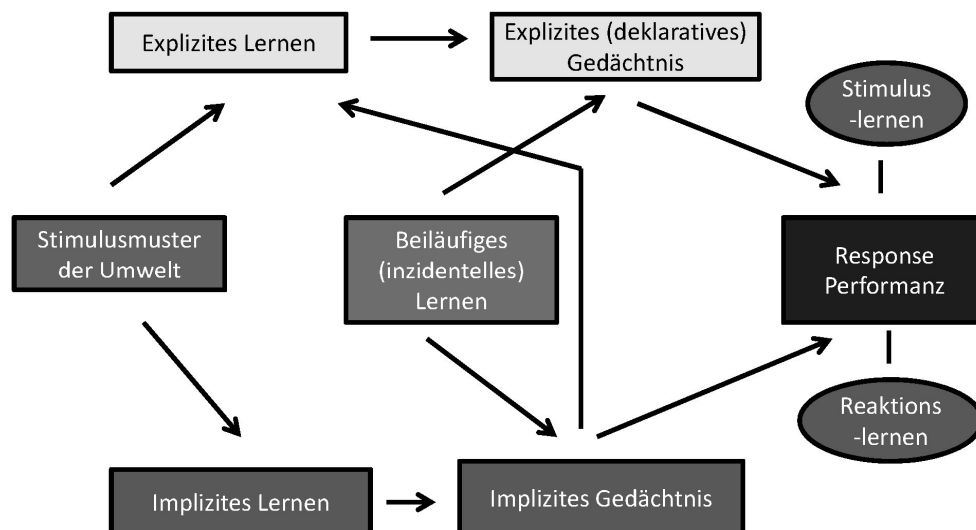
Explizites Lernen

Explizites (deklaratives) Gedächtnis

Stimulus -lernen

Stimulusmuster der Umwelt

Beiläufiges (inzidentelles) Lernen

Response Performanz

Reaktions -lernen

Implizites Lernen

Implizites Gedächtnis